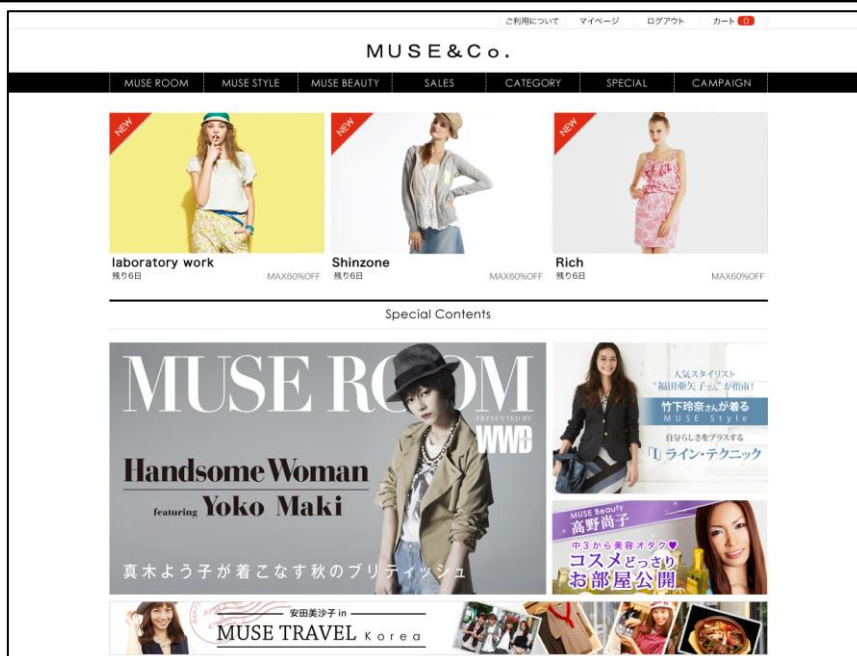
ご利用について マイページ ログアウト カート 0

MUSE&Co.

MUSE ROOM | MUSE STYLE | MUSE BEAUTY | SALES | CATEGORY | SPECIAL | CAMPAIGN

NEW
laboratory work
残り6日
MAX60%OFF

NEW
Shinzone
残り6日
MAX60%OFF

NEW
Rich
残り6日
MAX60%OFF

Special Contents

MUSE ROOM
PRESENTED BY
WWD
Handsome Woman
featuring Yoko Maki
真木よう子が着こなす秋のブリティッシュ

人気スタイリスト
"福田亜矢子さん"が指南!
竹下玲奈さんが着る
MUSE Style
自分らしさをプラスする
「I」ライン・テクニック

MUSE Beauty
高野尚子
中3から美容オタク♥
コスメどっさり
お部屋公開

安田美沙子 in
MUSE TRAVEL Korea